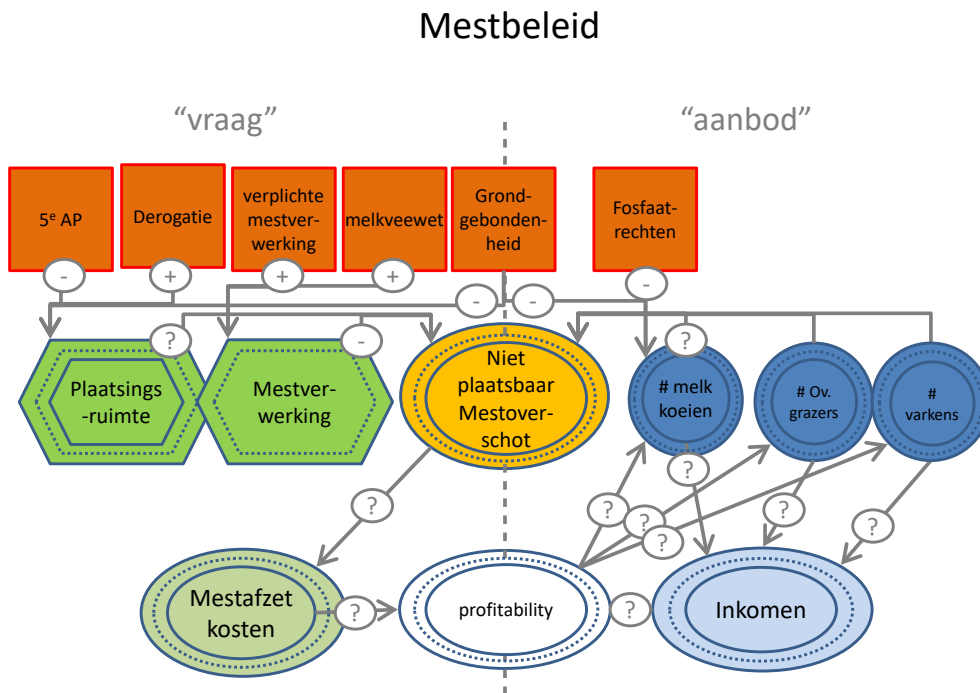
Mestbeleid

“vraag”

“aanbod”

5$^e$ AP

Derogatie

verplichte mestverwerking

melkveewet

Grondgebondenheid

Fosfaatrechten

-

+

+

+

-

-

-

?

-

Plaatsings-ruimte

Mestverwerking

Niet plaatsbaar Mestoverschot

?

# melk koeien

# Ov. grazers

# varkens

?

?

?

?

?

?

?

?

Mestafzet kosten

?

profitability

?

Inkomen